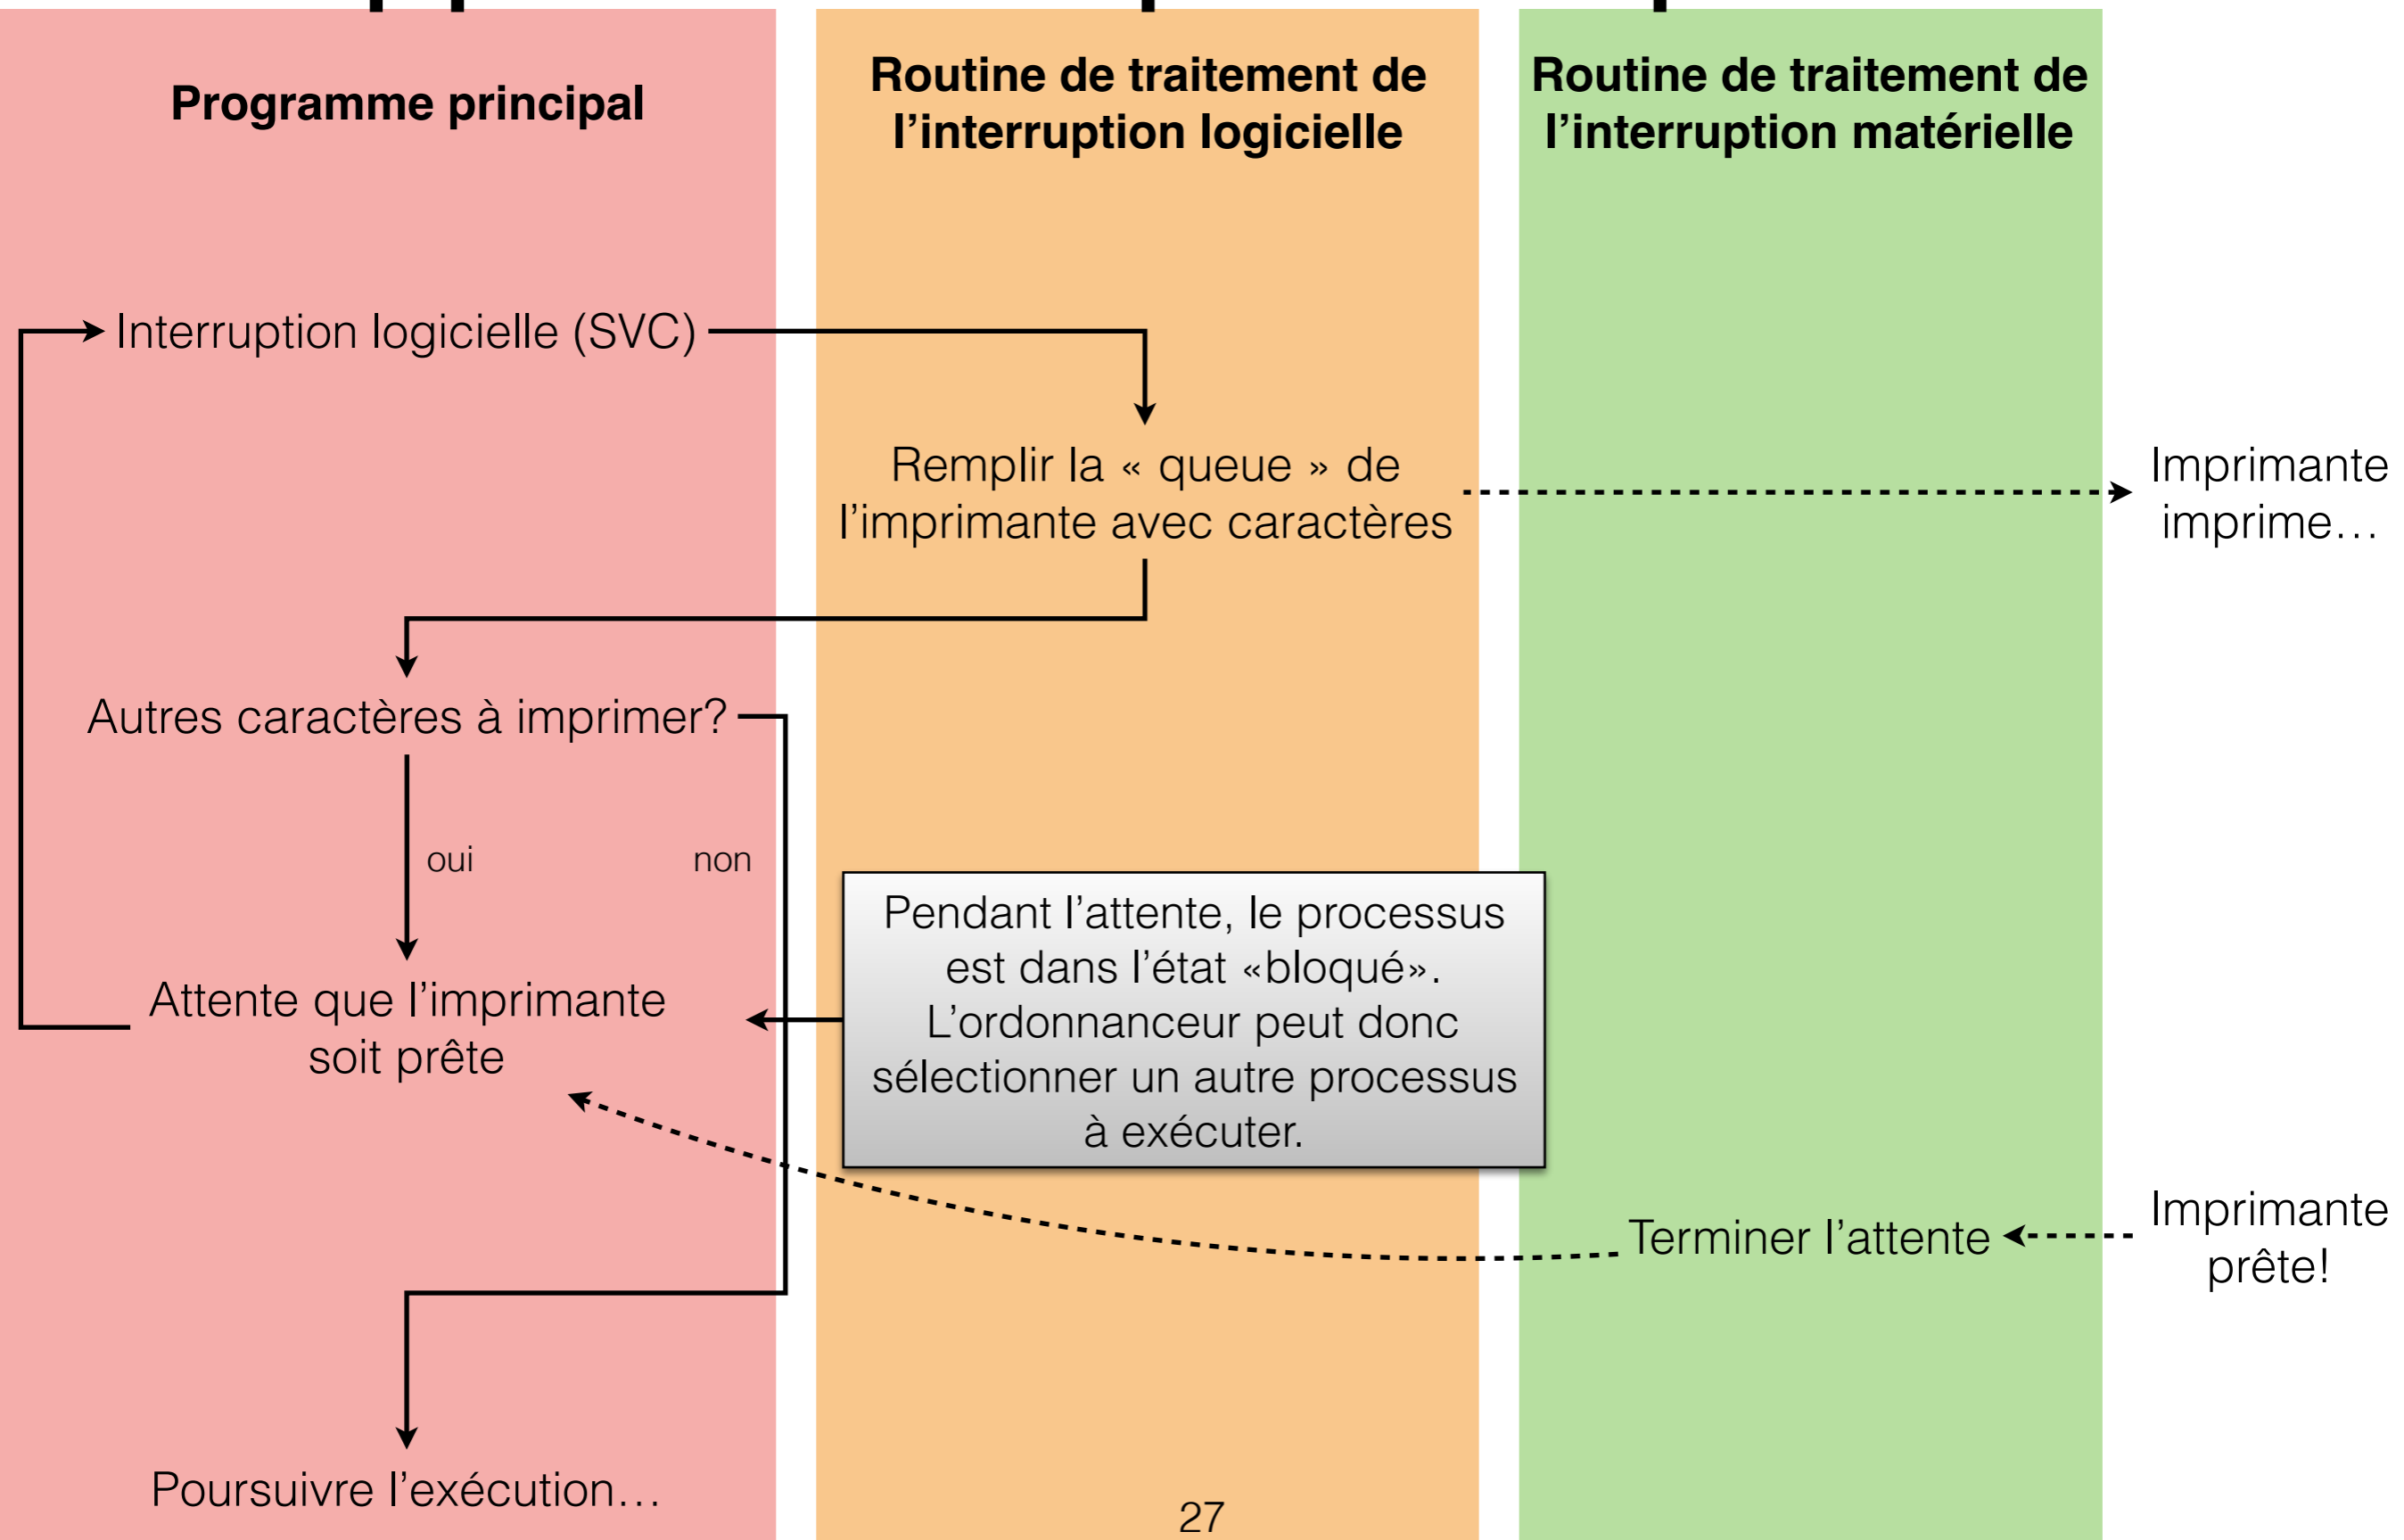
Programme principal

Routine de traitement de l'interruption logicielle

Routine de traitement de l'interruption matérielle

Interruption logicielle (SVC)

Remplir la « queue » de l'imprimante avec caractères

Imprimante imprime…

Autres caractères à imprimer?

oui

non

Attente que l'imprimante soit prête

Pendant l'attente, le processus est dans l'état «bloqué». L'ordonnanceur peut donc sélectionner un autre processus à exécuter.

Terminer l'attente

Imprimante prête!

Poursuivre l'exécution…

27